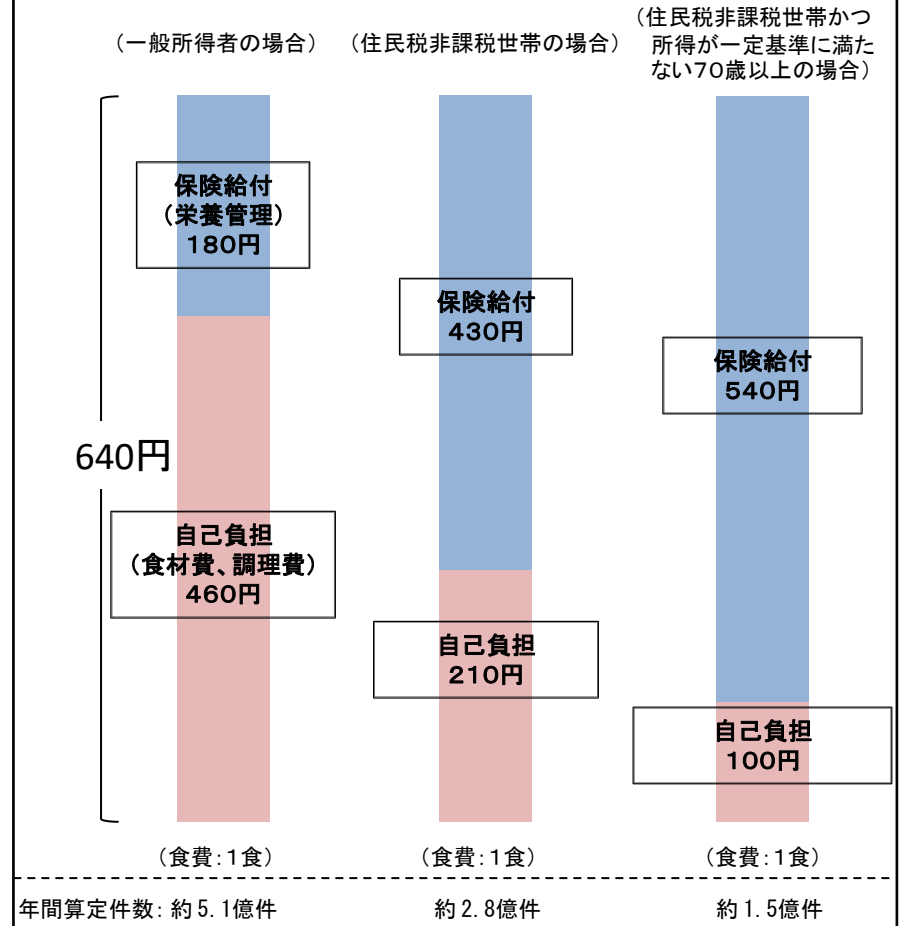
（一般所得者の場合）

（住民税非課税世帯の場合）

（住民税非課税世帯かつ所得が一定基準に満たない70歳以上の場合）

640円

保険給付
（栄養管理）
180円

自己負担
（食材費、調理費）
460円

保険給付
430円

自己負担
210円

保険給付
540円

自己負担
100円

（食費：1食）

（食費：1食）

（食費：1食）

年間算定件数：約5.1億件

約2.8億件

約1.5億件